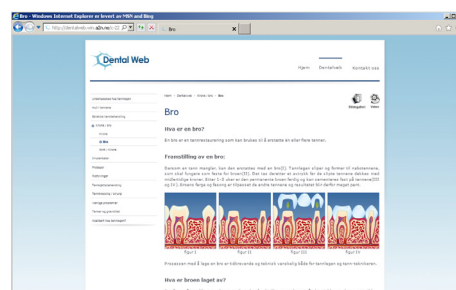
Bro - Windows Internet Explorer er levert av MSN and Bing

http://dentalweb.no/...

Bro

Dental Web

Hjem Dentalweb Kontakt oss

Hjem › Dental.no › Kronor / bro › Bro

Bro

Hva er en bro?

En bro er en tannerstatning som kan brukes til å erstatte én eller flere tenner.

Fremstilling av en bro:

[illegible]

Figur 1 Figur 2 Figur 3 Figur 4

Prosessen med å lage en bro er tidkrevende og teknisk vanskelig både for tannlegen og tanntekniker.

Hva er broen laget av?

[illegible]